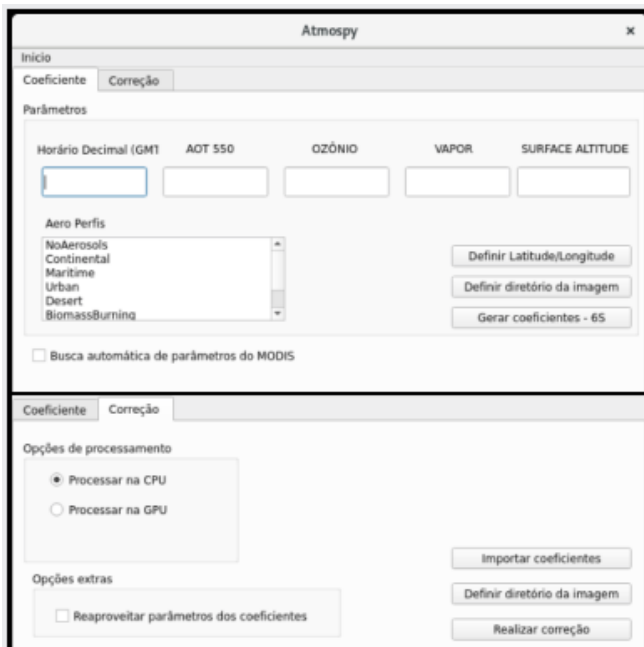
Atmospy ×

Inicio

Coeficiente | Correção

Parâmetros

Horário Decimal (GM1 | AOT 550 | OZÔNIO | VAPOR | SURFACE ALTITUDE

Aero Perfis

NoAerosols
Continental
Maritime
Urban
Desert
BiomassBurning

Definir Latitude/Longitude

Definir diretório da imagem

Gerar coeficientes - 6S

Busca automática de parâmetros do MODIS

Coeficiente | Correção

Opções de processamento

Processar na CPU

Processar na GPU

Importar coeficientes

Opções extras

Definir diretório da imagem

Reaproveitar parâmetros dos coeficientes

Realizar correção